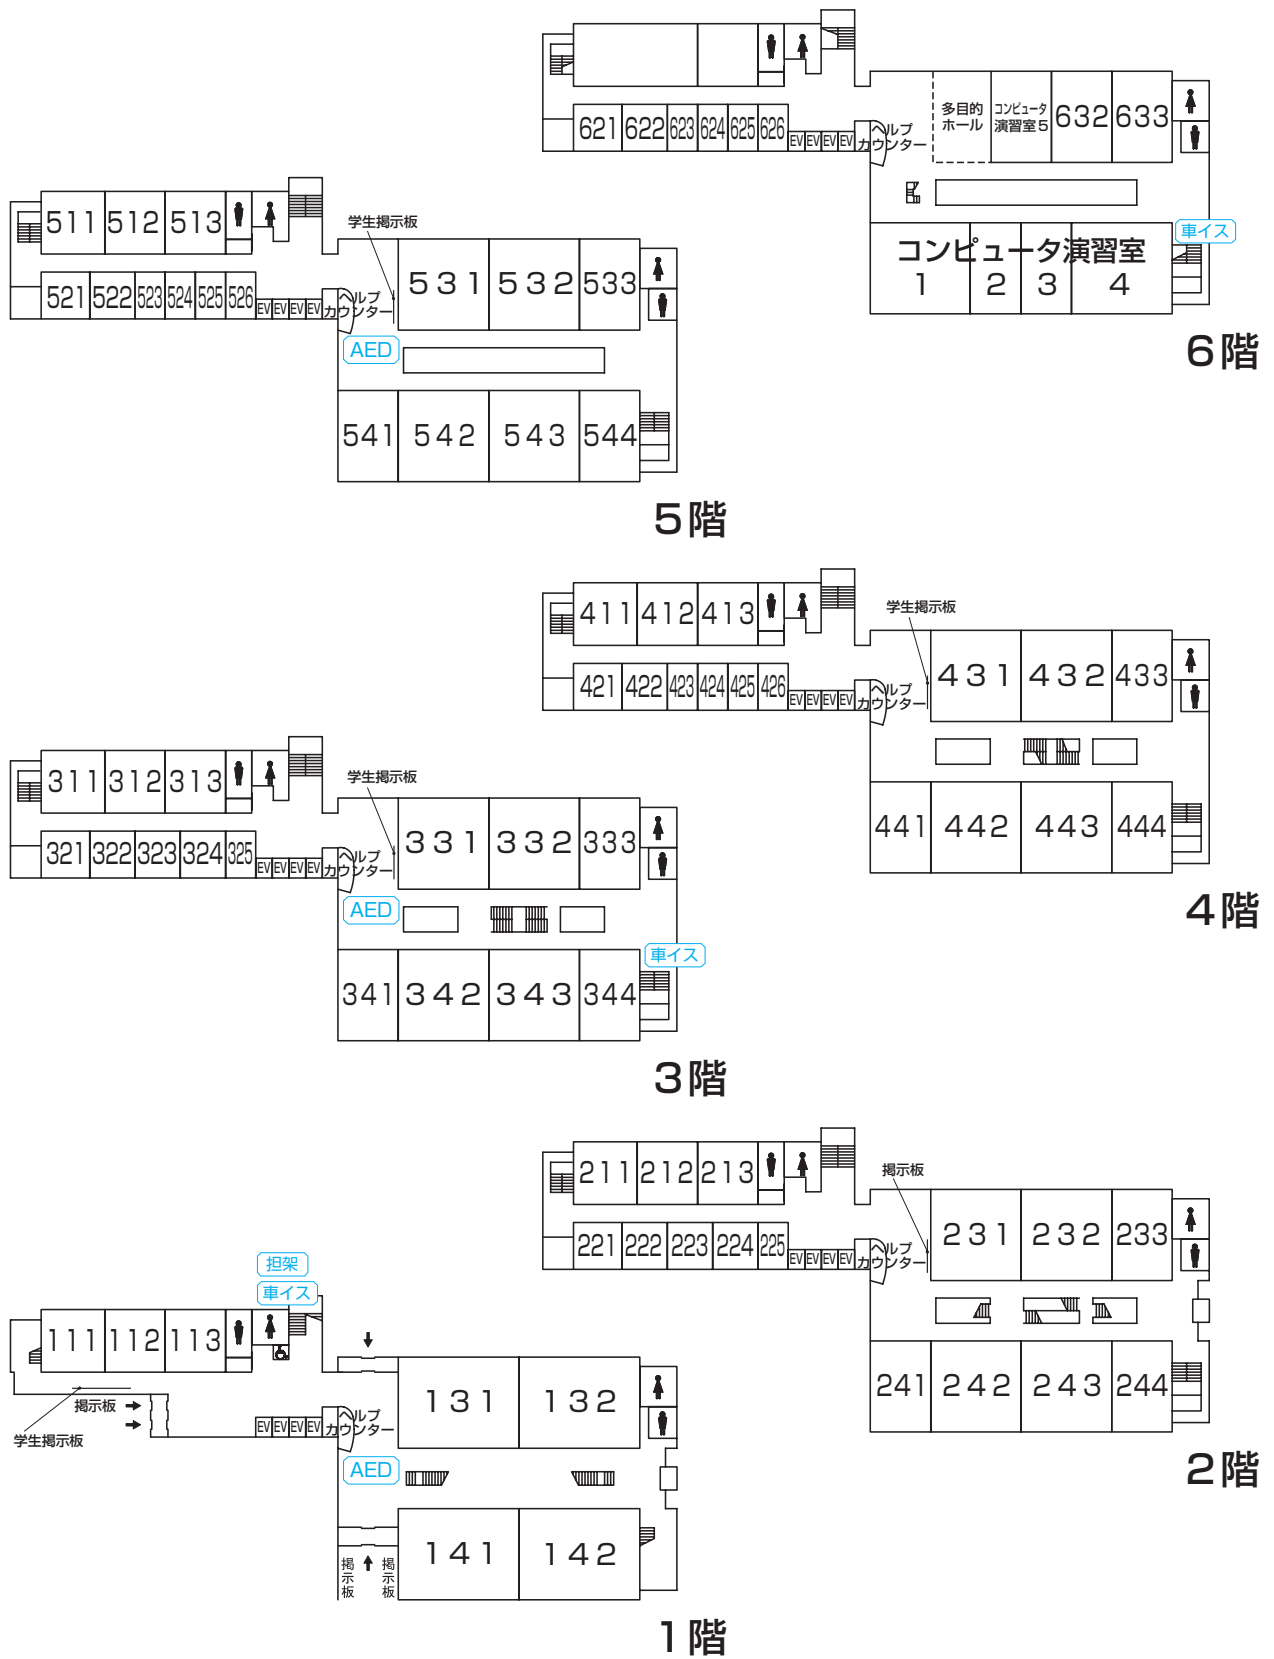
621 622 623 624 625 626 EV EV EV EV ヘルプカウンター
多目的ホール
コンピュータ演習室5
632 633
車イス
コンピュータ演習室
1 2 3 4
6階

511 512 513
521 522 523 524 525 526 EV EV EV EV ヘルプカウンター
学生掲示板
531 532 533
AED
541 542 543 544
5階

411 412 413
421 422 423 424 425 426 EV EV EV EV ヘルプカウンター
学生掲示板
431 432 433
441 442 443 444
4階

311 312 313
321 322 323 324 325 EV EV EV EV ヘルプカウンター
学生掲示板
331 332 333
AED
車イス
341 342 343 344
3階

211 212 213
221 222 223 224 225 EV EV EV EV ヘルプカウンター
掲示板
231 232 233
241 242 243 244
2階

担架
車イス
111 112 113
掲示板
学生掲示板
EV EV EV EV ヘルプカウンター
131 132
AED
141 142
掲示板 掲示板
1階